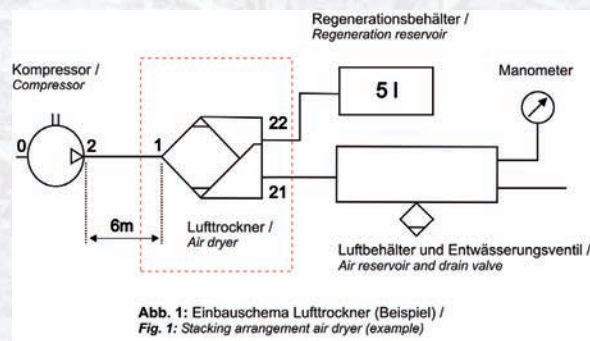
Regenerationsbehälter /
*Regeneration reservoir*

Kompressor /
*Compressor*

5 l

Manometer

0

2

1

22

21

6m

Lufttrockner /
*Air dryer*

Luftbehälter und Entwässerungsventil /
*Air reservoir and drain valve*

**Abb. 1:** Einbauschema Lufttrockner (Beispiel) /
***Fig. 1:*** *Stacking arrangement air dryer (example)*